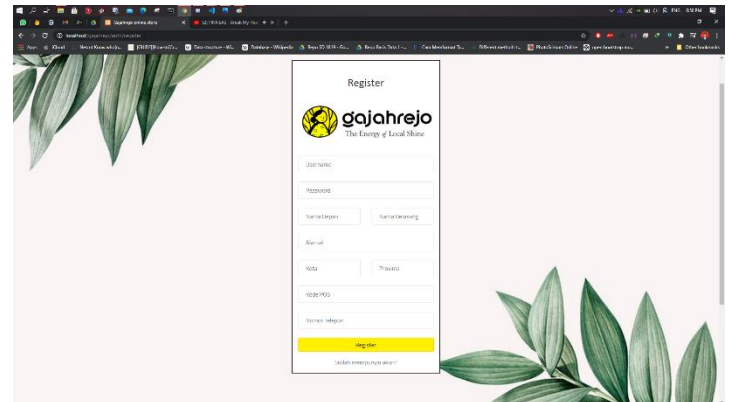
Gajahrejo online store

localhost/gajahrejo/auth/register

Register

gajahrejo
The Energy of Local Shine

Username

Password

Nama Depan

Nama Belakang

Alamat

Kota

Provinsi

Kode POS

Nomor telepon

Register

Sudah mempunyai akun?